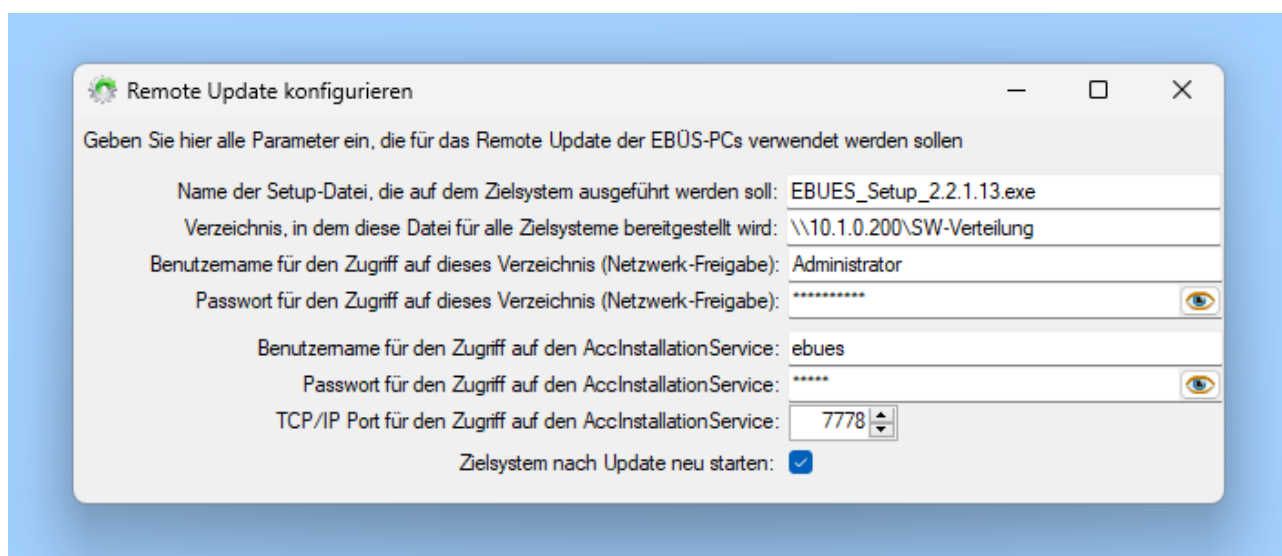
Remote Update konfigurieren

Geben Sie hier alle Parameter ein, die für das Remote Update der EBÜS-PCs verwendet werden sollen

Name der Setup-Datei, die auf dem Zielsystem ausgeführt werden soll: EBUES_Setup_2.2.1.13.exe

Verzeichnis, in dem diese Datei für alle Zielsysteme bereitgestellt wird: \\10.1.0.200\SW-Verteilung

Benutzername für den Zugriff auf dieses Verzeichnis (Netzwerk-Freigabe): Administrator

Passwort für den Zugriff auf dieses Verzeichnis (Netzwerk-Freigabe): ***********

Benutzername für den Zugriff auf den AccInstallationService: ebues

Passwort für den Zugriff auf den AccInstallationService: *****

TCP/IP Port für den Zugriff auf den AccInstallationService: 7778

Zielsystem nach Update neu starten: